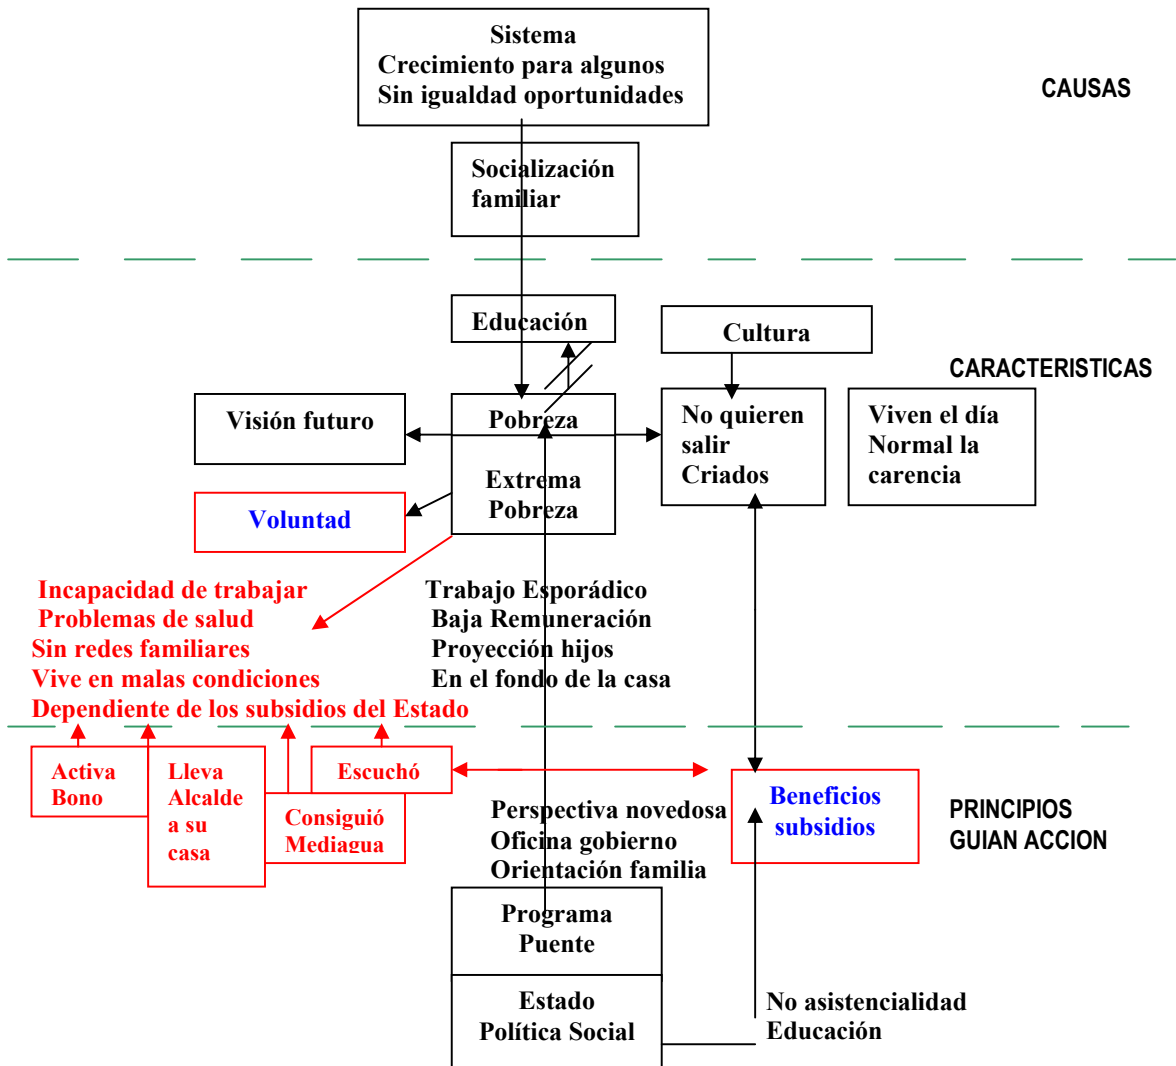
Sistema
Crecimiento para algunos
Sin igualdad oportunidades

CAUSAS

Socialización familiar

Educación

Cultura

CARACTERISTICAS

Visión futuro

Pobreza

Extrema Pobreza

No quieren salir
Criados

Viven el día
Normal la carencia

Voluntad

Incapacidad de trabajar
Problemas de salud
Sin redes familiares
Vive en malas condiciones
Dependiente de los subsidios del Estado

Trabajo Esporádico
Baja Remuneración
Proyección hijos
En el fondo de la casa

Activa Bono

Lleva Alcalde a su casa

Consiguió Mediagua

Escuchó

Perspectiva novedosa
Oficina gobierno
Orientación familia

Beneficios subsidios

PRINCIPIOS
GUIAN ACCION

Programa Puente

Estado
Política Social

No asistencialidad
Educación